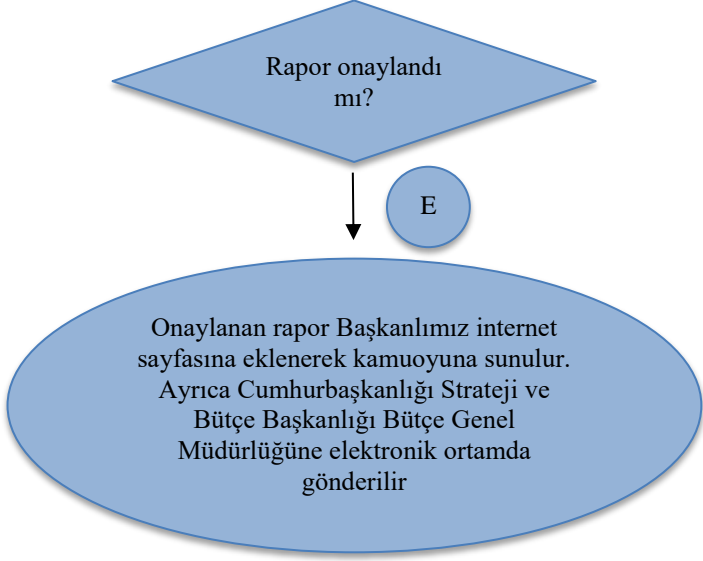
Rapor onaylandı mı?

E

Onaylanan rapor Başkanlımız internet sayfasına eklenerek kamuoyuna sunulur. Ayrıca Cumhurbaşkanlığı Strateji ve Bütçe Başkanlığı Bütçe Genel Müdürlüğüne elektronik ortamda gönderilir